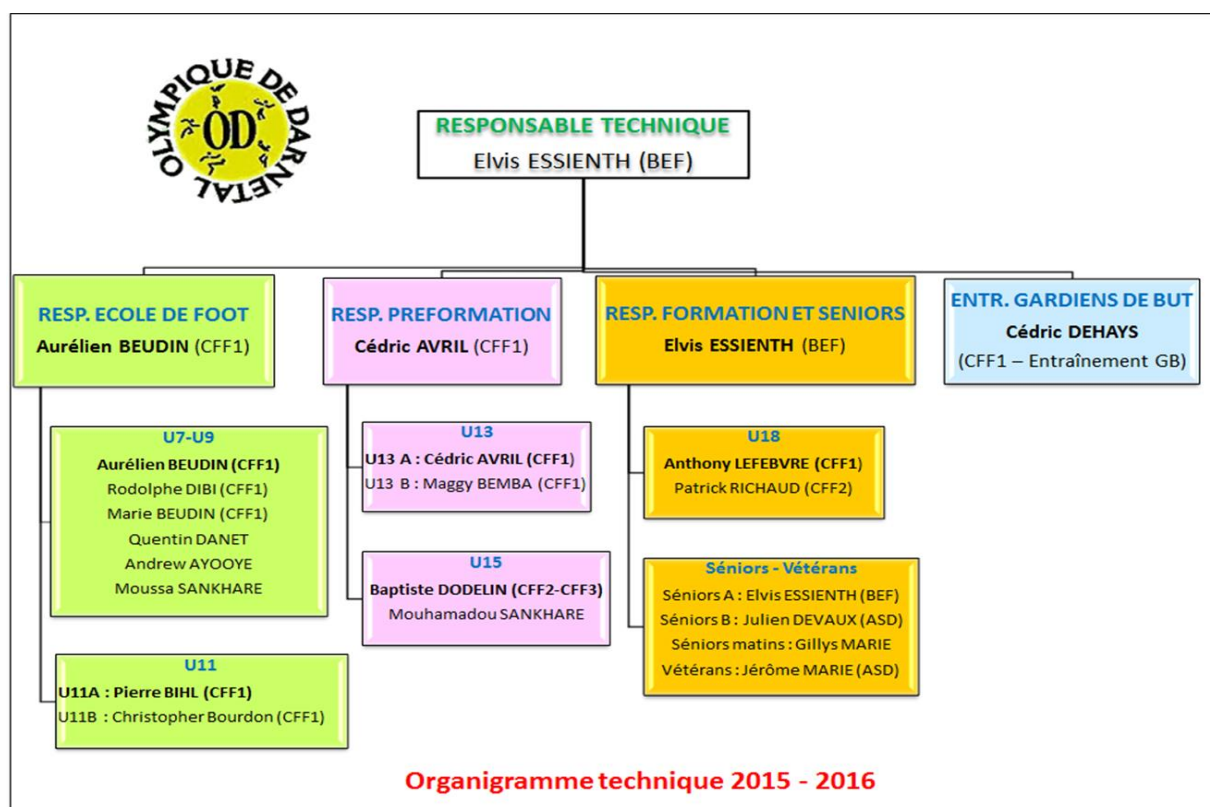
OLYMPIQUE DE DARNETAL
OD

RESPONSABLE TECHNIQUE
Elvis ESSIENTH (BEF)

RESP. ECOLE DE FOOT
Aurélien BEUDIN (CFF1)

U7-U9
Aurélien BEUDIN (CFF1)
Rodolphe DIBI (CFF1)
Marie BEUDIN (CFF1)
Quentin DANET
Andrew AYOOYE
Moussa SANKHARE

U11
U11A : Pierre BIHL (CFF1)
U11B : Christopher Bourdon (CFF1)

RESP. PREFORMATION
Cédric AVRIL (CFF1)

U13
U13 A : Cédric AVRIL (CFF1)
U13 B : Maggy BEMBA (CFF1)

U15
Baptiste DODELIN (CFF2-CFF3)
Mouhamadou SANKHARE

RESP. FORMATION ET SENIORS
Elvis ESSIENTH (BEF)

U18
Anthony LEFEBVRE (CFF1)
Patrick RICHAUD (CFF2)

Séniors - Vétérans
Séniors A : Elvis ESSIENTH (BEF)
Séniors B : Julien DEVAUX (ASD)
Séniors matins : Gillys MARIE
Vétérans : Jérôme MARIE (ASD)

ENTR. GARDIENS DE BUT
Cédric DEHAYS
(CFF1 – Entraînement GB)

Organigramme technique 2015 - 2016